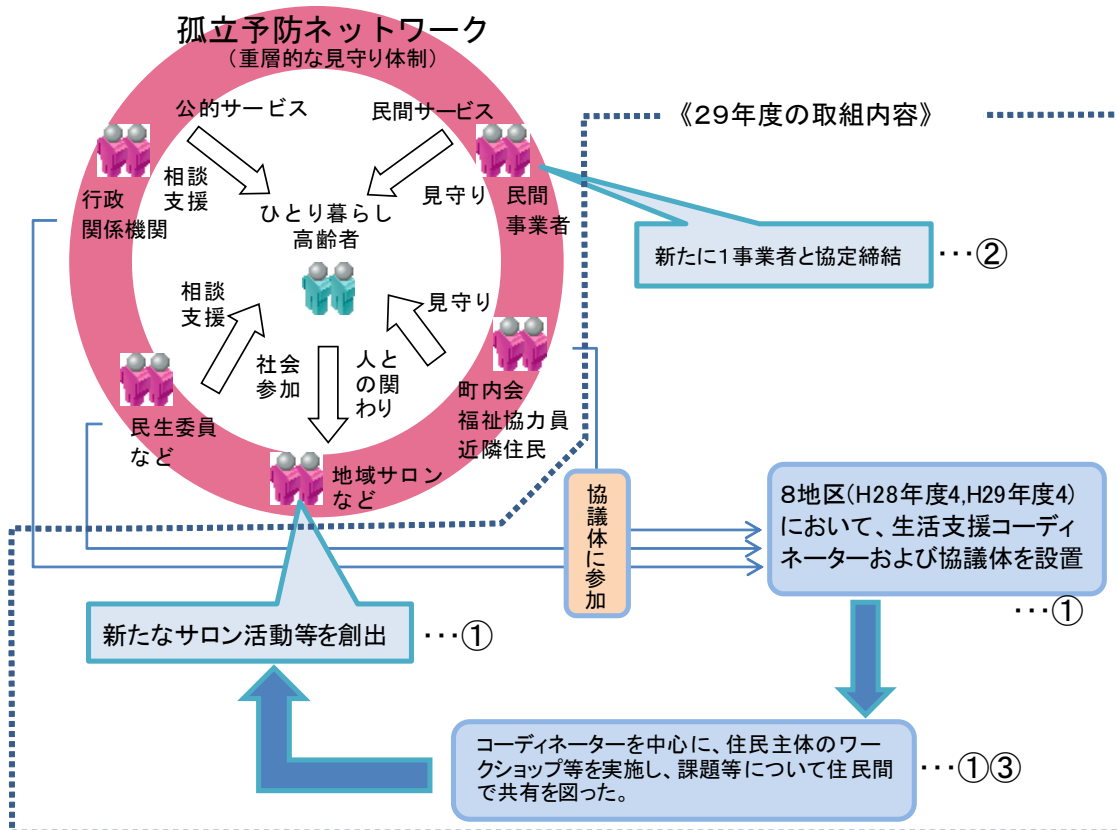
孤立予防ネットワーク
（重層的な見守り体制）

公的サービス
民間サービス
相談
支援
見守り
行政
関係機関
民間
事業者
ひとり暮らし
高齢者
相談
支援
見守り
社会
参加
人との関わり
民生委員
など
町内会
福祉協力員
近隣住民
地域サロン
など

《29年度の取組内容》

新たに1事業者と協定締結 ・・・②

協議体に参加

8地区（H28年度4,H29年度4）において、生活支援コーディネーターおよび協議体を設置 ・・・①

新たなサロン活動等を創出 ・・・①

コーディネーターを中心に、住民主体のワークショップ等を実施し、課題等について住民間で共有を図った。 ・・・①③